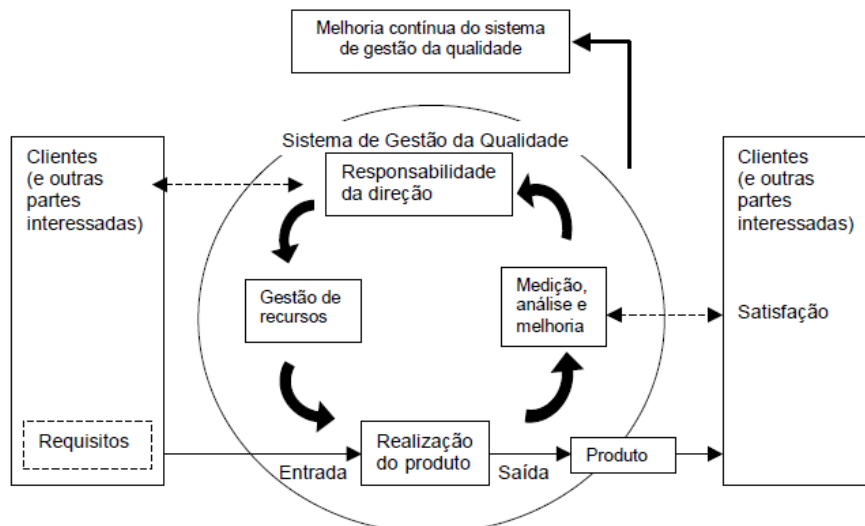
Melhoria contínua do sistema de gestão da qualidade

Sistema de Gestão da Qualidade

Clientes (e outras partes interessadas)

Responsabilidade da direção

Clientes (e outras partes interessadas)

Gestão de recursos

Medição, análise e melhoria

Satisfação

Requisitos

Realização do produto

Produto

Entrada

Saída